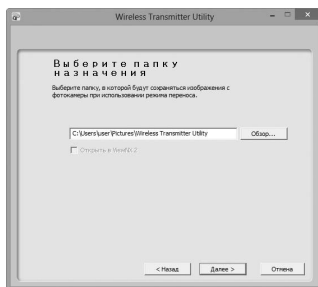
Wireless Transmitter Utility

Выберите папку назначения

Выберите папку, в которой будут сохраняться изображения с фотокамеры при использовании режима переноса.

C:\Users\user\Pictures\Wireless Transmitter Utility

Обзор...

Открыть в ViewNX 2

< Назад

Далее >

Отмена